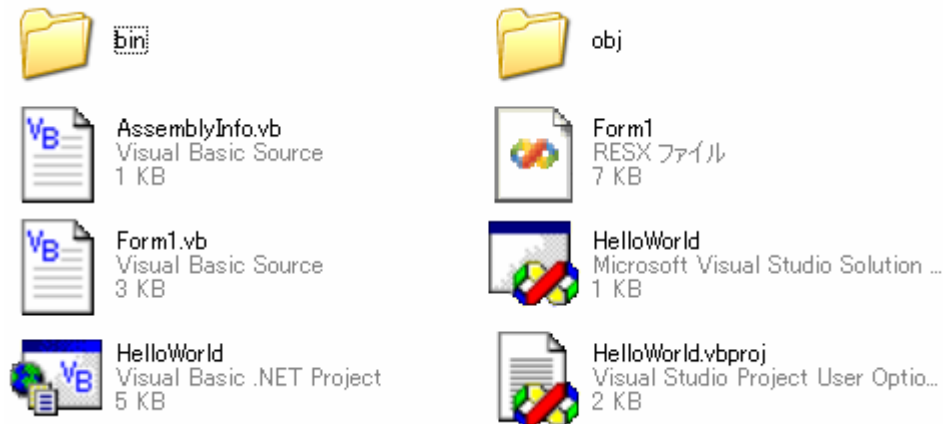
bin

obj

VB

AssemblyInfo.vb
Visual Basic Source
1 KB

Form1
RESX ファイル
7 KB

VB

Form1.vb
Visual Basic Source
3 KB

HelloWorld
Microsoft Visual Studio Solution ...
1 KB

VB

HelloWorld
Visual Basic .NET Project
5 KB

HelloWorld.vbproj
Visual Studio Project User Optio...
2 KB